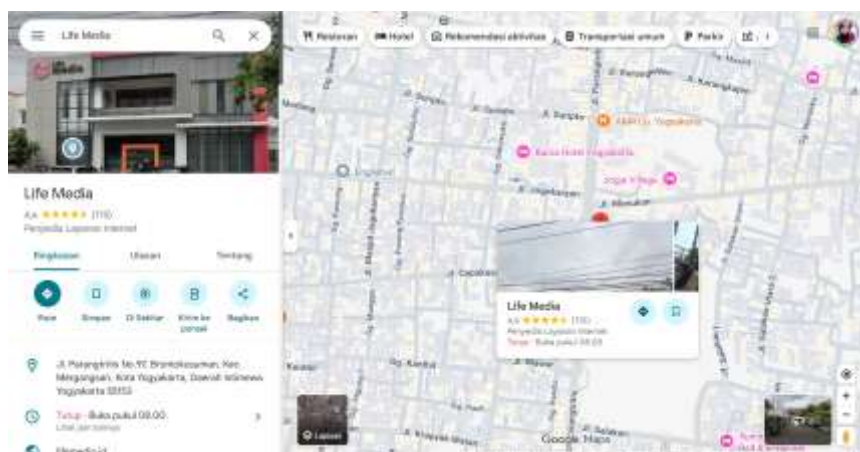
Life Media

Restoran | Hotel | Rekomendasi aktivitas | Transportasi umum | Parkir

Life Media
4,4 ★★★★★ (110)
Penyedia Layanan Internet

Ringkasan | Ulasan | Tentang

Rute | Simpan | Di Sekitar | Kirim ke ponsel | Bagikan

Jl. Parangtritis No.97, Brontokusuman, Kec. Mergangsan, Kota Yogyakarta, Daerah Istimewa Yogyakarta 55153

Tutup · Buka pukul 08.00
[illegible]

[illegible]

Life Media
4,4 ★★★★★ (110)
Penyedia Layanan Internet
Tutup · Buka pukul 08.00

Jl. Sisingamangaraja
Jl. Sompilan
Jl. Sompilan
Jl. Ngadinegaran
Jl. Minggiran
Jl. Menukan
Jl. Gerjen
Jl. Kenari
Jl. Kadipaten
Jl. Kumbu
Jl. Krapyak
Karangkajen
Jl. Parangtritis
KFC Yogyakarta
Rumah Makan Yogyakarta
Jogja X Beta
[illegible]
Lapisan
Google Maps